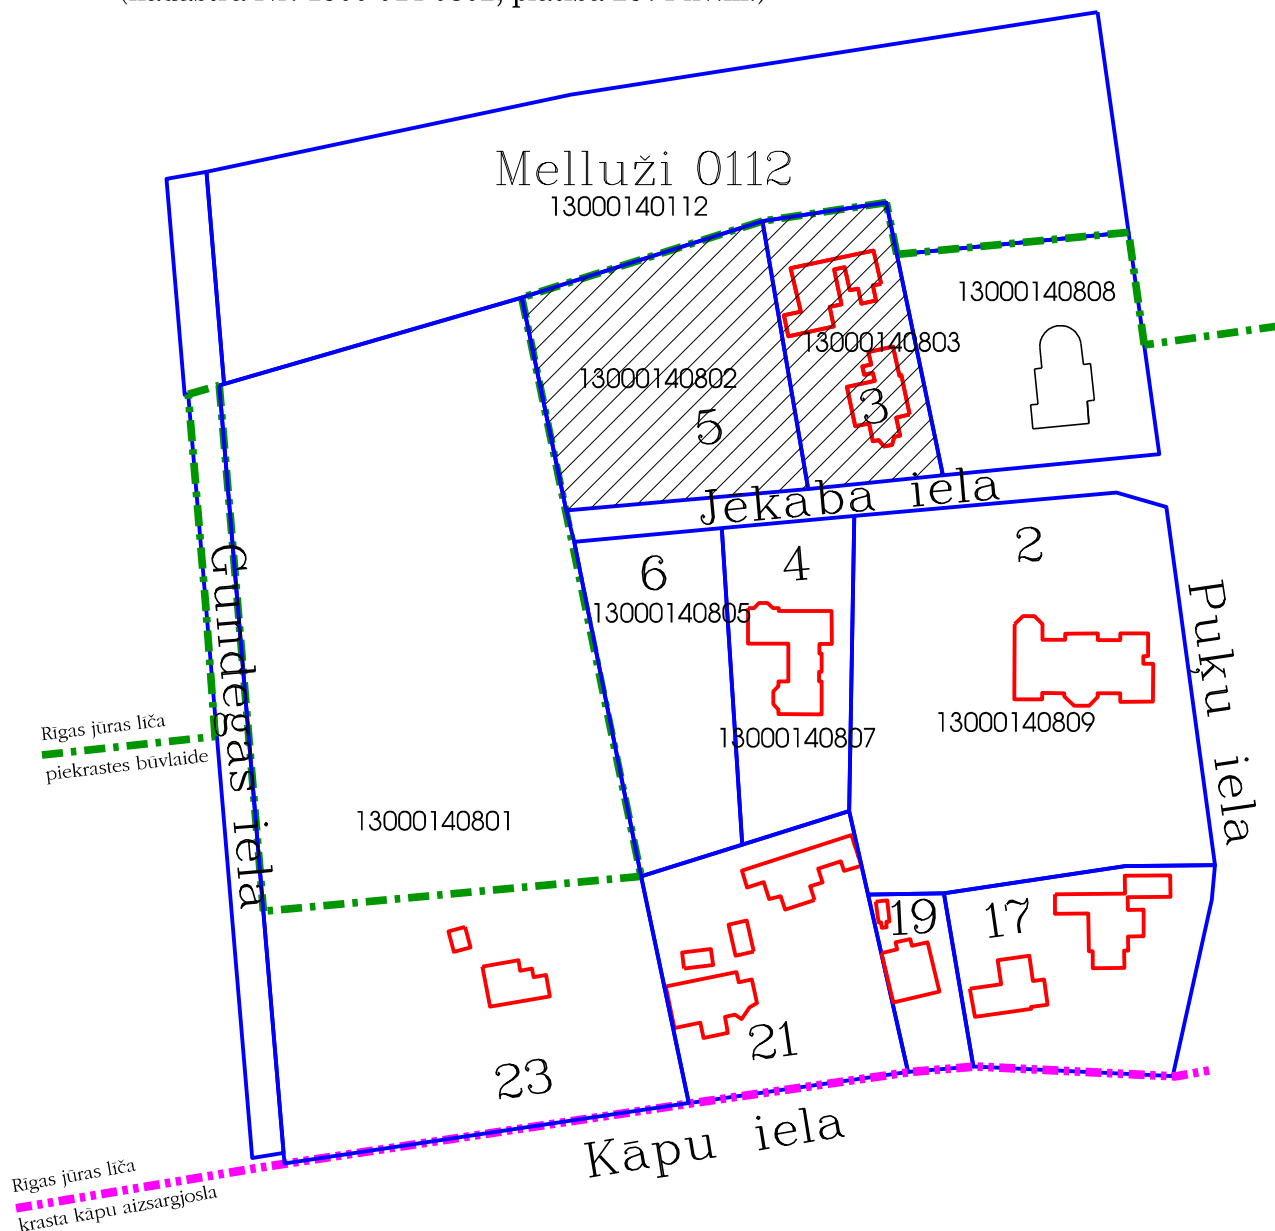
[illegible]

Melluži 0112
13000140112

13000140808

13000140803

13000140802
5
3

Jēkaba iela

6
13000140805
4
2
13000140809
13000140807

Gurdegas iela

Pukų iela

Rīgas jūras līča
piekrastes būvlaide

13000140801

19
17

23
21

Kāpu iela

Rīgas jūras līča
krasta kāpu aizsargjosla